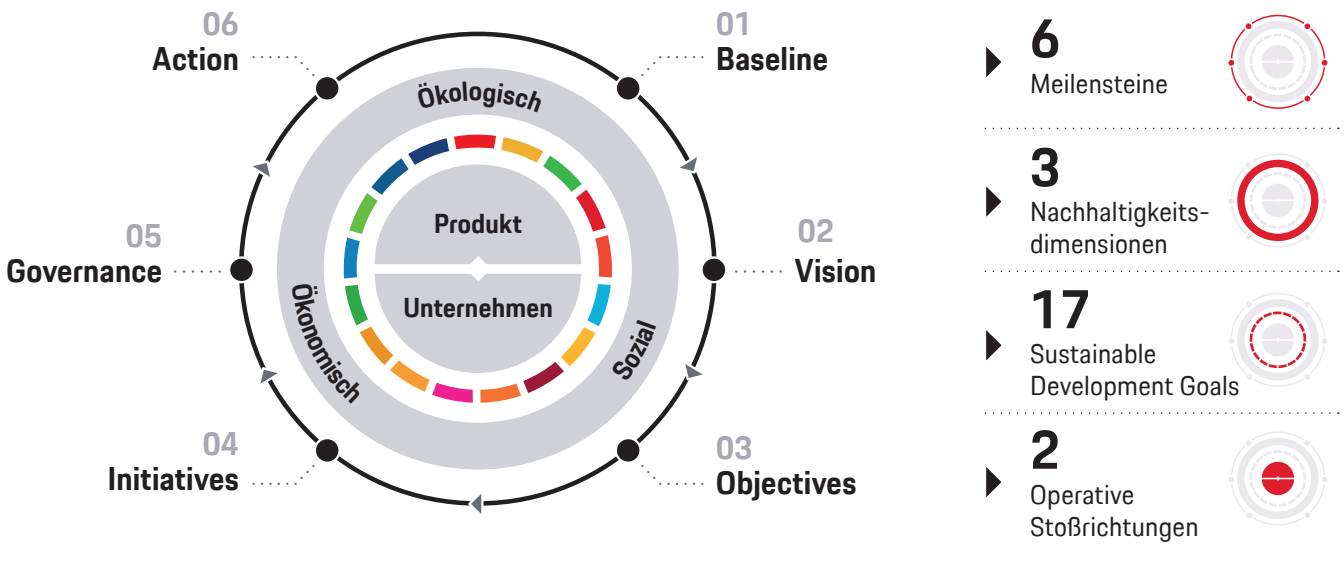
06
Action

01
Baseline

02
Vision

03
Objectives

04
Initiatives

05
Governance

Ökologisch

Sozial

Ökonomisch

Produkt

Unternehmen

6
Meilensteine

3
Nachhaltigkeitsdimensionen

17
Sustainable Development Goals

2
Operative Stoßrichtungen